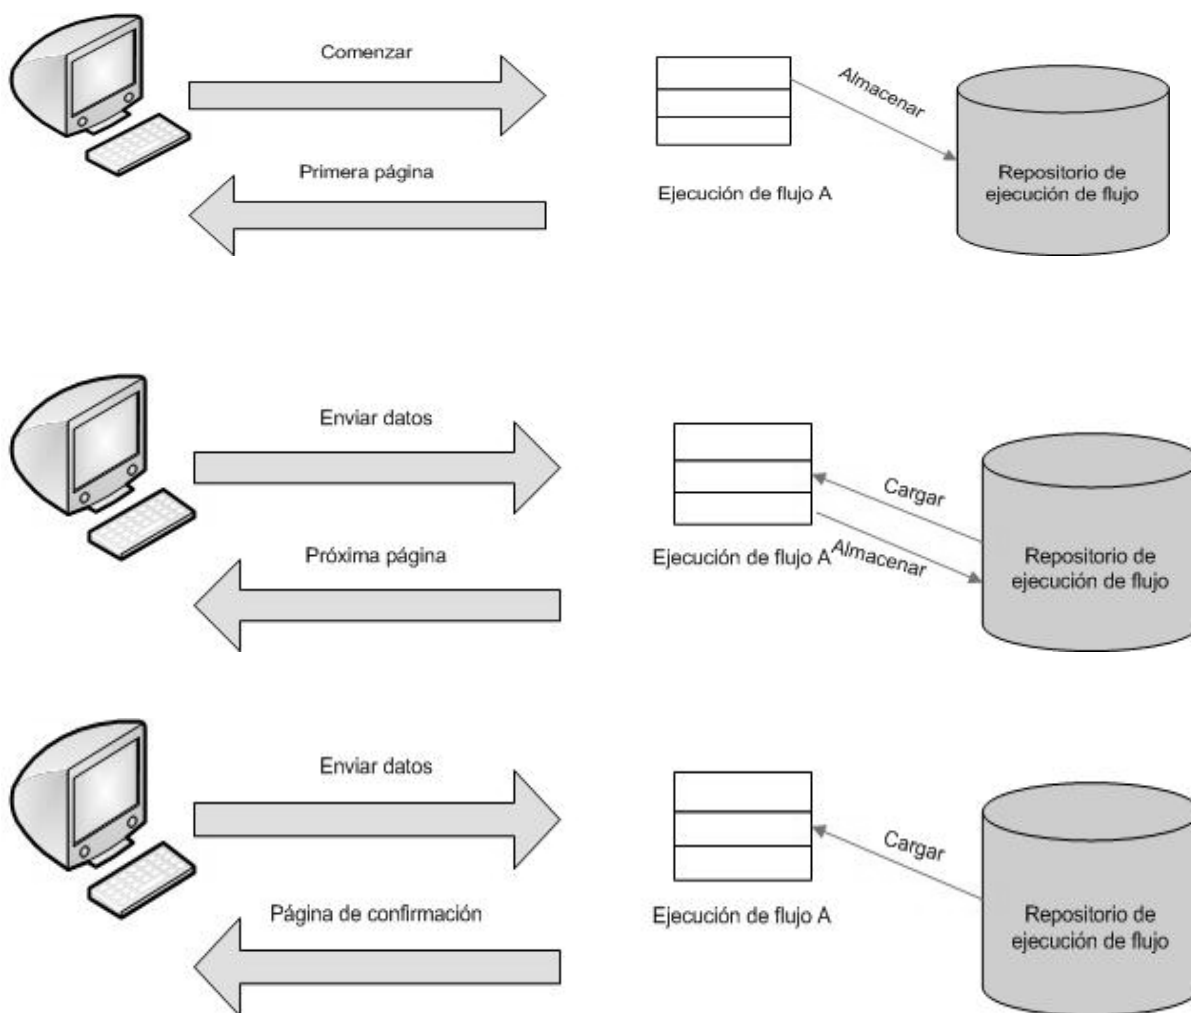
Comenzar

Almacenar

Primera página

Ejecución de flujo A

Repositorio de ejecución de flujo

Enviar datos

Cargar

Próxima página

Ejecución de flujo A

Almacenar

Repositorio de ejecución de flujo

Enviar datos

Cargar

Página de confirmación

Ejecución de flujo A

Repositorio de ejecución de flujo